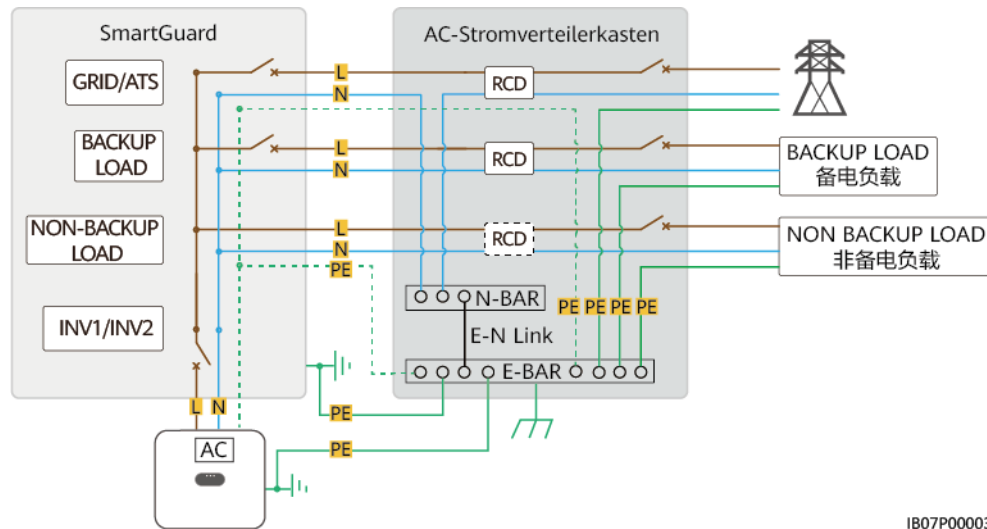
SmartGuard

AC-Stromverteilerkasten

GRID/ATS

BACKUP LOAD

NON-BACKUP LOAD

INV1/INV2

L
N
L
N
L
N
PE

RCD
RCD
RCD

BACKUP LOAD
备电负载

NON BACKUP LOAD
非备电负载

N-BAR
PE PE PE PE
E-N Link
E-BAR

PE
L N
AC
PE

IB07P00003